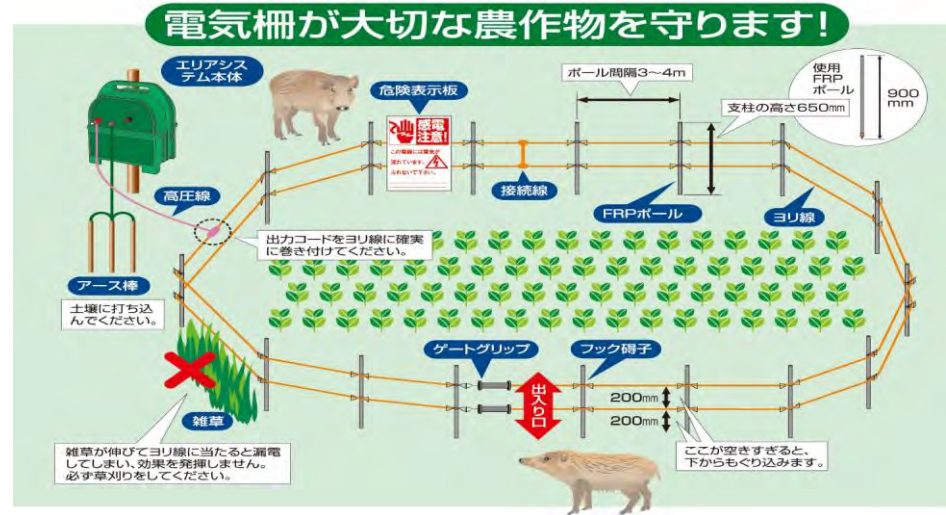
電気柵が大切な農作物を守ります!

エリアシステム本体

危険表示板

感電注意!
この電線には電気が流れています。ふれないでください。

ポール間隔3～4m

使用FRPポール

900mm

支柱の高さ650mm

高圧線

接続線

FRPポール

ヨリ線

出力コードをヨリ線に確実に巻き付けてください。

アース棒

土壌に打ち込んでください。

ゲートグリップ

フック碍子

出入り口

200mm

200mm

雑草

雑草が伸びてヨリ線に当たると漏電してしまい、効果を発揮しません。必ず草刈りをしてください。

ここが空きすぎると、下からもぐり込みます。